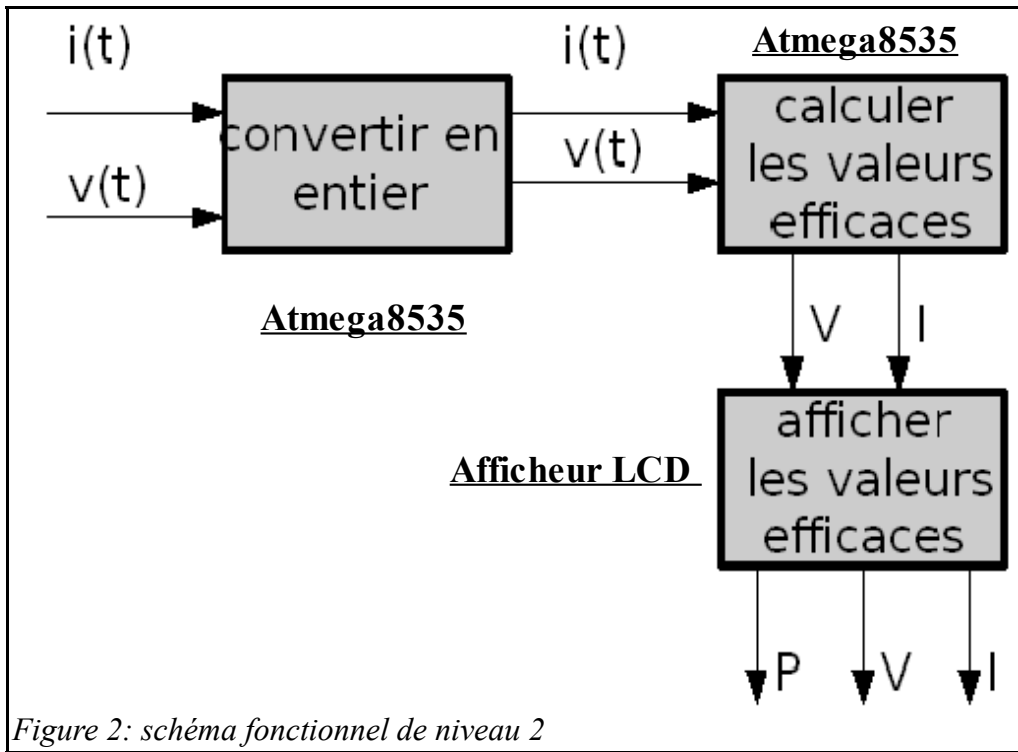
i(t)

v(t)

convertir en entier

Atmega8535

i(t)

v(t)

Atmega8535

calculer les valeurs efficaces

V

I

Afficheur LCD

afficher les valeurs efficaces

P

V

I

Figure 2: schéma fonctionnel de niveau 2